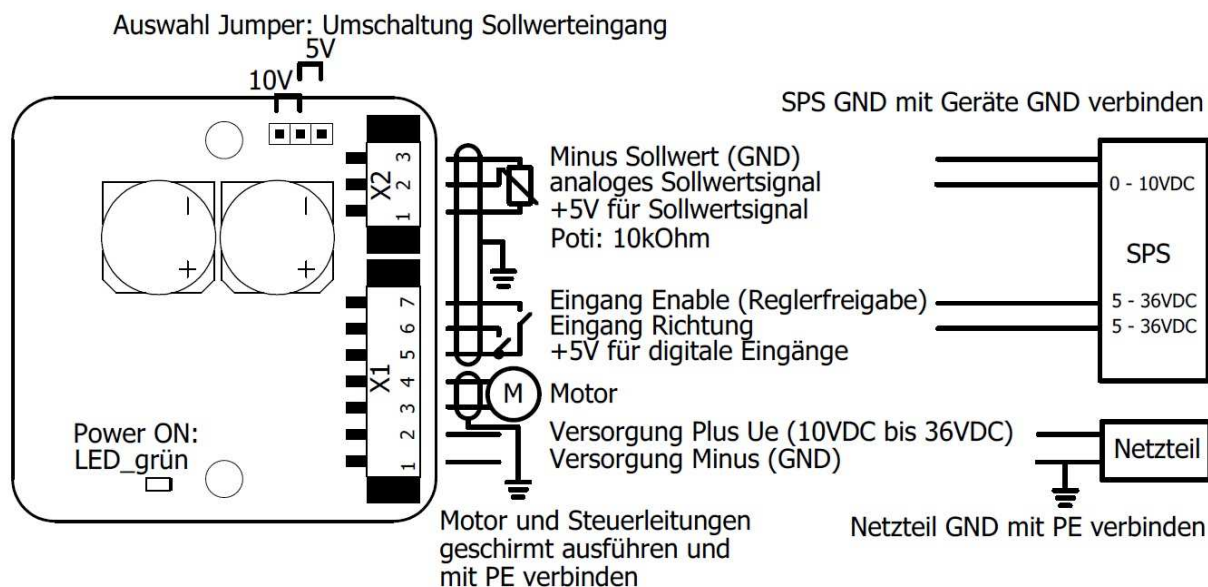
Auswahl Jumper: Umschaltung Sollwerteingang

5V

10V

SPS GND mit Geräte GND verbinden

X2 3 2 1

Minus Sollwert (GND)
analoges Sollwertsignal
+5V für Sollwertsignal
Poti: 10kOhm

0 - 10VDC

SPS

X1 7 6 5 4 3 2 1

Eingang Enable (Reglerfreigabe)
Eingang Richtung
+5V für digitale Eingänge

5 - 36VDC
5 - 36VDC

M

Motor

Power ON:
LED_grün

Versorgung Plus Ue (10VDC bis 36VDC)
Versorgung Minus (GND)

Netzteil

Motor und Steuerleitungen geschirmt ausführen und mit PE verbinden

Netzteil GND mit PE verbinden